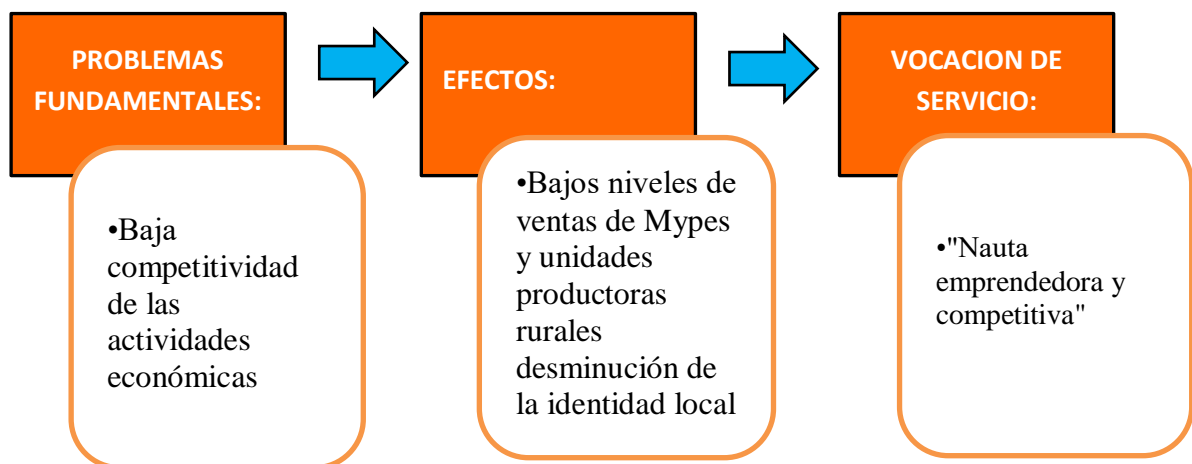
PROBLEMAS FUNDAMENTALES:

•Baja competitividad de las actividades económicas

EFECTOS:

•Bajos niveles de ventas de Mypes y unidades productoras rurales desminución de la identidad local

VOCACION DE SERVICIO:

•"Nauta emprendedora y competitiva"